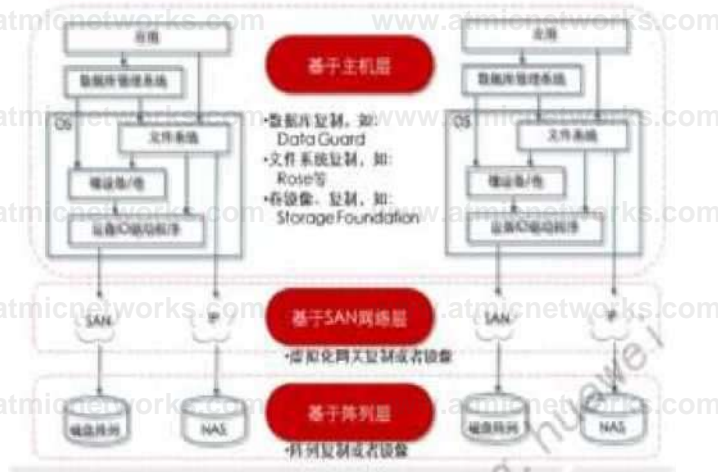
www.atmicnetworks.com

应用

数据库管理系统

OS

文件系统

卷设备/卷

设备IO驱动程序

基于主机层

•数据库复制，如：Data Guard
•文件系统复制，如：Rose等
•卷设备，复制，如：Storage Foundation

应用

数据库管理系统

OS

文件系统

卷设备/卷

设备IO驱动程序

SAN

IP

基于SAN网络层

•虚拟化网关复制或者镜像

SAN

IP

磁盘阵列

NAS

基于阵列层

•阵列复制或者镜像

磁盘阵列

NAS

huawei